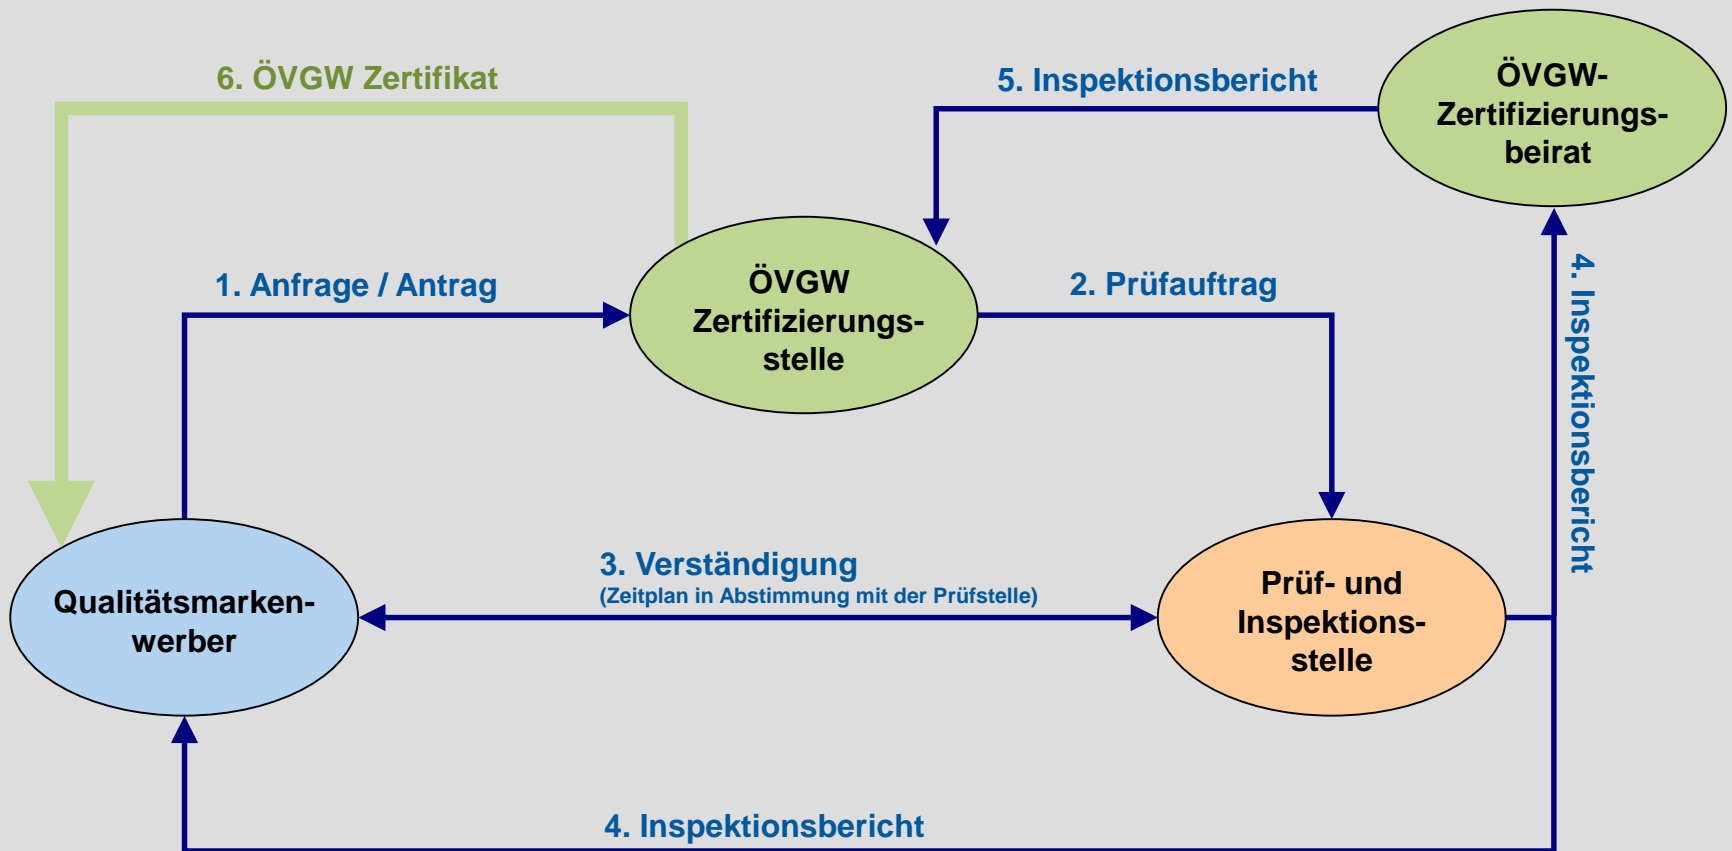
6. ÖVGW Zertifikat

5. Inspektionsbericht

ÖVGW-Zertifizierungsbeirat

1. Anfrage / Antrag

ÖVGW Zertifizierungsstelle

2. Prüfauftrag

4. Inspektionsbericht

3. Verständigung
(Zeitplan in Abstimmung mit der Prüfstelle)

Qualitätsmarkenwerber

Prüf- und Inspektionsstelle

4. Inspektionsbericht